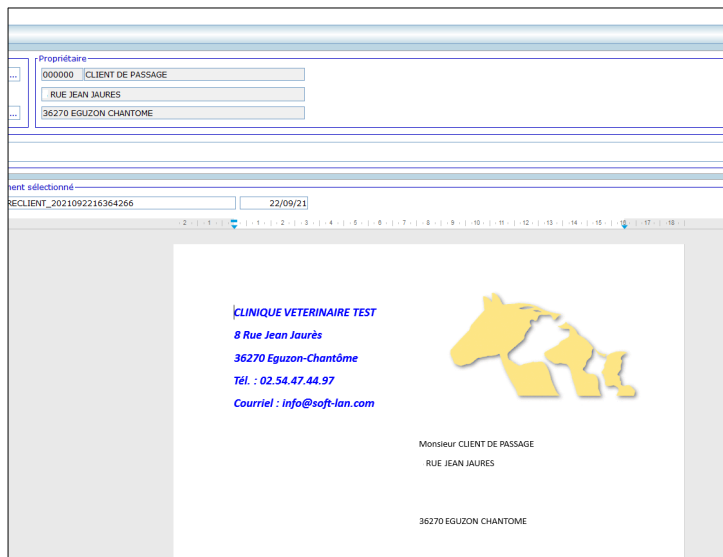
Propriétaire
...
000000 CLIENT DE PASSAGE
RUE JEAN JAURES
...
36270 EGUZON CHANTOME

ment sélectionné
RECLIENT_2021092216364266
22/09/21

· 2 · | · 1 · | · 1 · | · 2 · | · 3 · | · 4 · | · 5 · | · 6 · | · 7 · | · 8 · | · 9 · | · 10 · | · 11 · | · 12 · | · 13 · | · 14 · | · 15 · | · 16 · | · 17 · | · 18 ·

CLINIQUE VETERINAIRE TEST
8 Rue Jean Jaurès
36270 Eguzon-Chantôme
Tél. : 02.54.47.44.97
Courriel : info@soft-lan.com

Monsieur CLIENT DE PASSAGE
RUE JEAN JAURES

36270 EGUZON CHANTOME